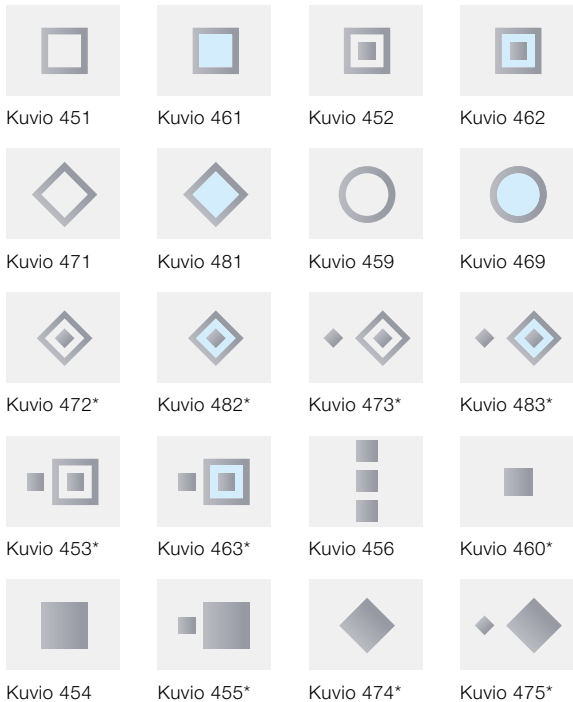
Kuvio 451
Kuvio 461
Kuvio 452
Kuvio 462

Kuvio 471
Kuvio 481
Kuvio 459
Kuvio 469

Kuvio 472*
Kuvio 482*
Kuvio 473*
Kuvio 483*

Kuvio 453*
Kuvio 463*
Kuvio 456
Kuvio 460*

Kuvio 454
Kuvio 455*
Kuvio 474*
Kuvio 475*